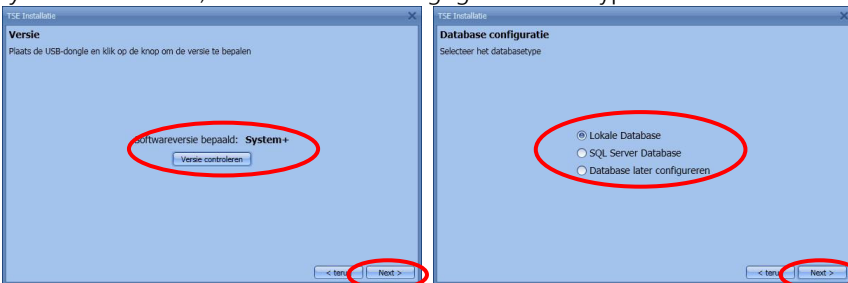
TSE Installatie

Versie

Plaats de USB-dongle en klik op de knop om de versie te bepalen

Softwareversie bepaald: System+

Versie controleren

< teru

Next >

TSE Installatie

Database configuratie

Selecteer het databasetype

Lokale Database

SQL Server Database

Database later configureren

< teru

Next >